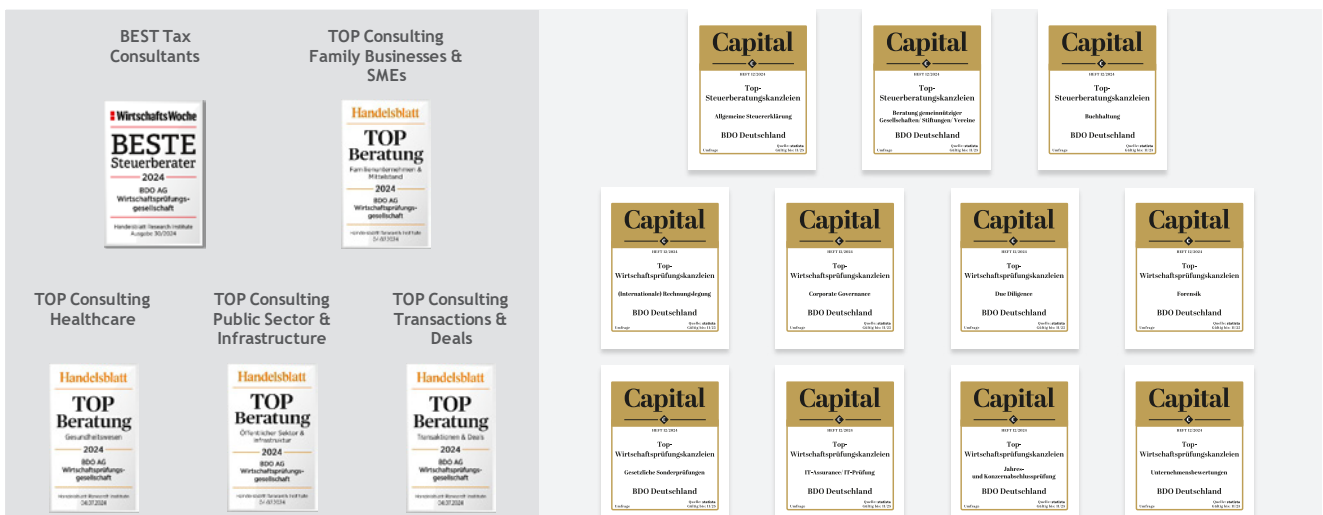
BEST Tax Consultants

WirtschaftsWoche
BESTE
Steuerberater
2024
BDO AG Wirtschaftsprüfungsgesellschaft
Handelsblatt Research Institute
Ausgabe 30/2024

TOP Consulting Family Businesses & SMEs

Handelsblatt
TOP
Beratung
Familienunternehmen & Mittelstand
2024
BDO AG Wirtschaftsprüfungsgesellschaft
Handelsblatt Research Institute
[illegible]

TOP Consulting Healthcare

Handelsblatt
TOP
Beratung
Gesundheitswesen
2024
BDO AG Wirtschaftsprüfungsgesellschaft
Handelsblatt Research Institute
24.07.2024

TOP Consulting Public Sector & Infrastructure

Handelsblatt
TOP
Beratung
Öffentlicher Sektor & Infrastruktur
2024
BDO AG Wirtschaftsprüfungsgesellschaft
Handelsblatt Research Institute
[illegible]

TOP Consulting Transactions & Deals

Handelsblatt
TOP
Beratung
Transaktionen & Deals
2024
BDO AG Wirtschaftsprüfungsgesellschaft
Handelsblatt Research Institute
24.07.2024

Capital
HEFT 12/2024
Top-Steuerberatungskanzleien
Allgemeine Steuererklärung
BDO Deutschland
Umfrage
Quelle: statista

Capital
HEFT 12/2024
Top-Steuerberatungskanzleien
Beratung gemeinnütziger Gesellschaften/ Stiftungen/ Vereine
BDO Deutschland
Umfrage
Quelle: statista

Capital
HEFT 12/2024
Top-Steuerberatungskanzleien
Buchhaltung
BDO Deutschland
Umfrage
Quelle: statista

Capital
HEFT 12/2024
Top-Wirtschaftsprüfungskanzleien
(Internationale) Rechnungslegung
BDO Deutschland
Umfrage
Quelle: statista

Capital
HEFT 12/2024
Top-Wirtschaftsprüfungskanzleien
Corporate Governance
BDO Deutschland
Umfrage
Quelle: statista

Capital
HEFT 12/2024
Top-Wirtschaftsprüfungskanzleien
Due Diligence
BDO Deutschland
Umfrage
Quelle: statista

Capital
HEFT 12/2024
Top-Wirtschaftsprüfungskanzleien
Forensik
BDO Deutschland
Umfrage
Quelle: statista

Capital
HEFT 12/2024
Top-Wirtschaftsprüfungskanzleien
Gesetzliche Sonderprüfungen
BDO Deutschland
Umfrage
Quelle: statista

Capital
HEFT 12/2024
Top-Wirtschaftsprüfungskanzleien
IT-Assurance/ IT-Prüfung
BDO Deutschland
Umfrage
Quelle: statista

Capital
HEFT 12/2024
Top-Wirtschaftsprüfungskanzleien
Jahres- und Konzernabschlussprüfung
BDO Deutschland
Umfrage
Quelle: statista

Capital
HEFT 12/2024
Top-Wirtschaftsprüfungskanzleien
Unternehmensbewertungen
BDO Deutschland
Umfrage
Quelle: statista